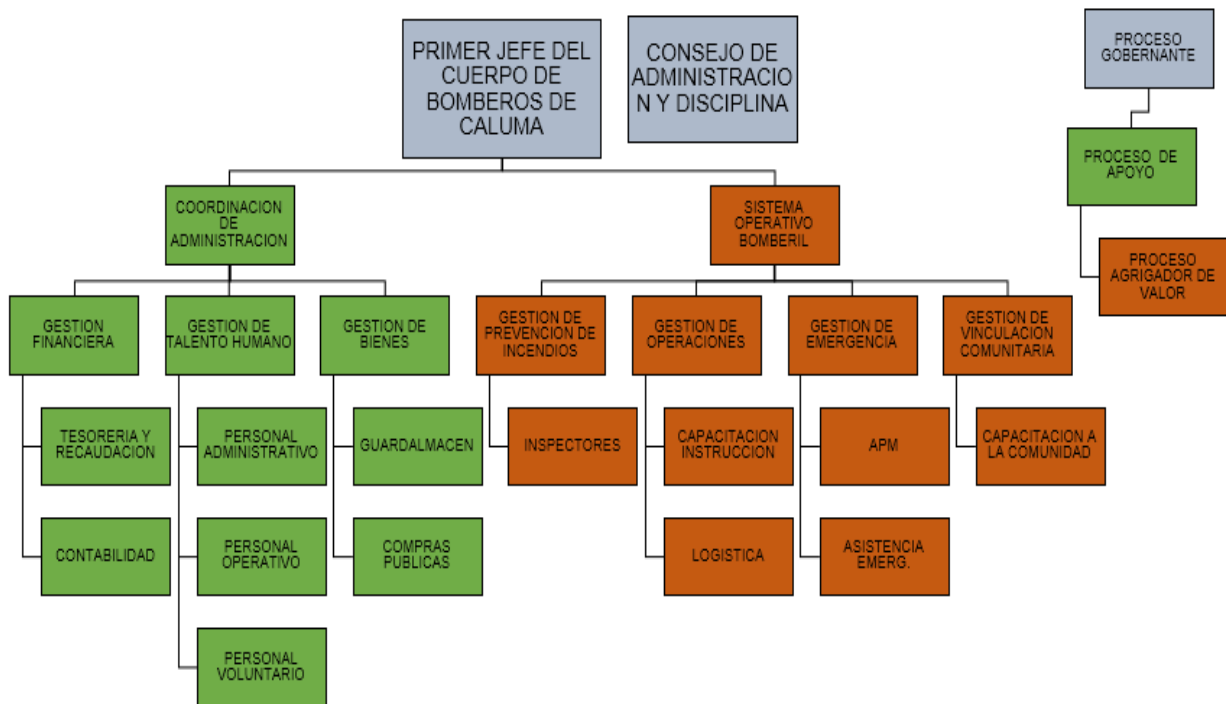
PRIMER JEFE DEL CUERPO DE BOMBEROS DE CALUMA

CONSEJO DE ADMINISTRACIO N Y DISCIPLINA

PROCESO GOBERNANTE

PROCESO DE APOYO

PROCESO AGRIGADOR DE VALOR

COORDINACION DE ADMINISTRACION

SISTEMA OPERATIVO BOMBERIL

GESTION FINANCIERA

GESTION DE TALENTO HUMANO

GESTION DE BIENES

GESTION DE PREVENCION DE INCENDIOS

GESTION DE OPERACIONES

GESTION DE EMERGENCIA

GESTION DE VINCULACION COMUNITARIA

TESORERIA Y RECAUDACION

PERSONAL ADMINISTRATIVO

GUARDALMACEN

INSPECTORES

CAPACITACION INSTRUCCION

APM

CAPACITACION A LA COMUNIDAD

CONTABILIDAD

PERSONAL OPERATIVO

COMPRAS PUBLICAS

LOGISTICA

ASISTENCIA EMERG.

PERSONAL VOLUNTARIO